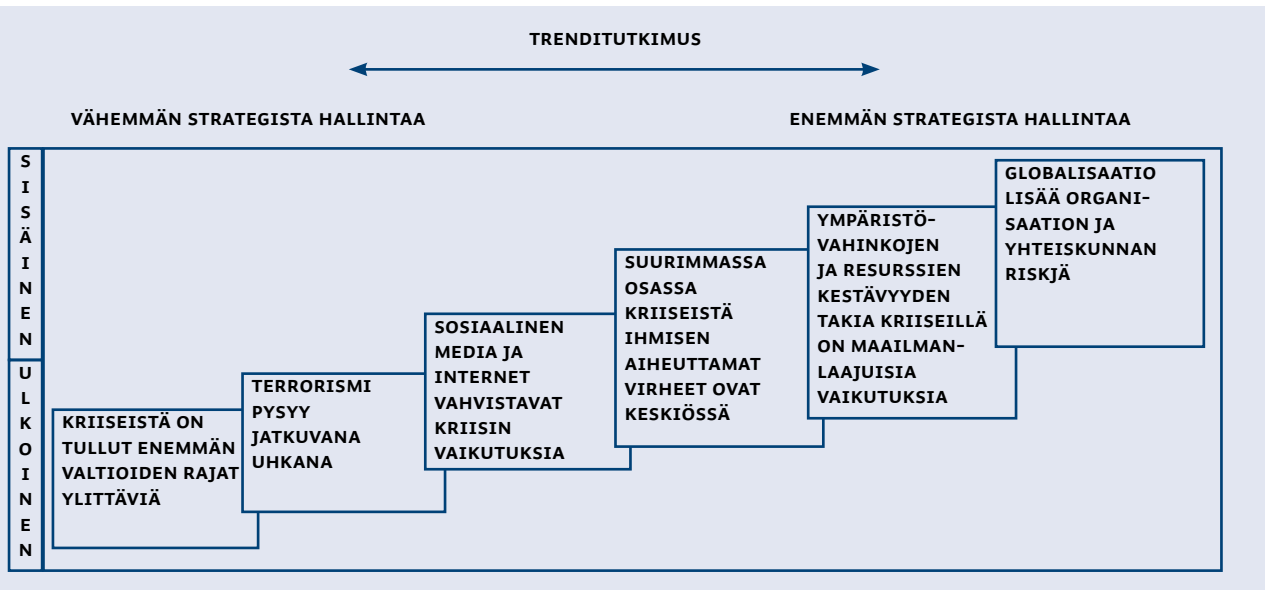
TRENDITUTKIMUS

VÄHEMMÄN STRATEGISTA HALLINTAA

ENEMMÄN STRATEGISTA HALLINTAA

SISÄINEN

ULKOINEN

KRIISEISTÄ ON TULLUT ENEMMÄN VALTIOIDEN RAJAT YLITTÄVIÄ

TERRORISMI PYSYY JATKUVANA UHKANA

SOSIAALINEN MEDIA JA INTERNET VAHVISTAVAT KRIISIN VAIKUTUKSIA

SUURIMMASSA OSASSA KRIISEISTÄ IHMISEN AIHEUTTAMAT VIRHEET OVAT KESKIÖSSÄ

YMPÄRISTÖVAHINKOJEN JA RESURSSIEN KESTÄVYYDEN TAKIA KRIISEILLÄ ON MAAILMANLAAJUISIA VAIKUTUKSIA

GLOBALISAATIO LISÄÄ ORGANISAATION JA YHTEISKUNNAN RISKJÄ